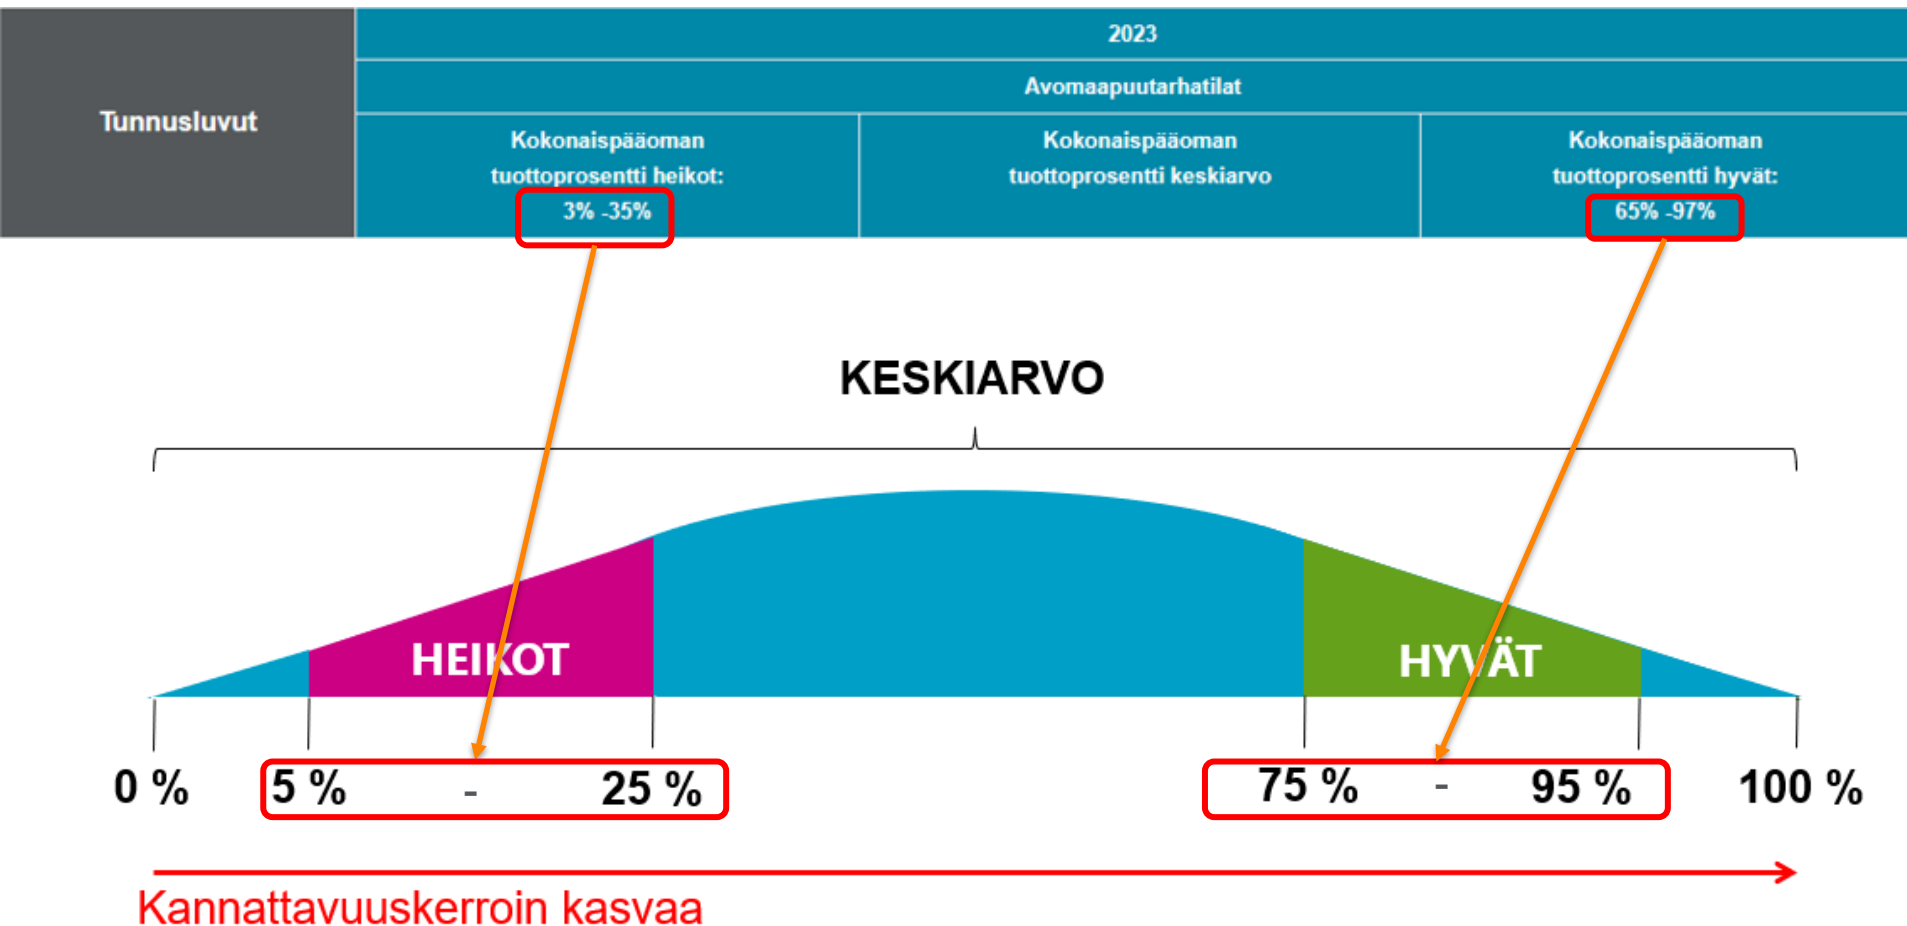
| Tunnusluvut | 2023 | | |
|---|---|---|---|
| | Avomaapuutarhatilat | | |
| | Kokonaispääoman tuottoprosentti heikot: 3% -35% | Kokonaispääoman tuottoprosentti keskiarvo | Kokonaispääoman tuottoprosentti hyvät: 65% -97% |

KESKIARVO

HEIKOT

HYVÄT

0 %

5 % - 25 %

75 % - 95 %

100 %

Kannattavuuskerroin kasvaa